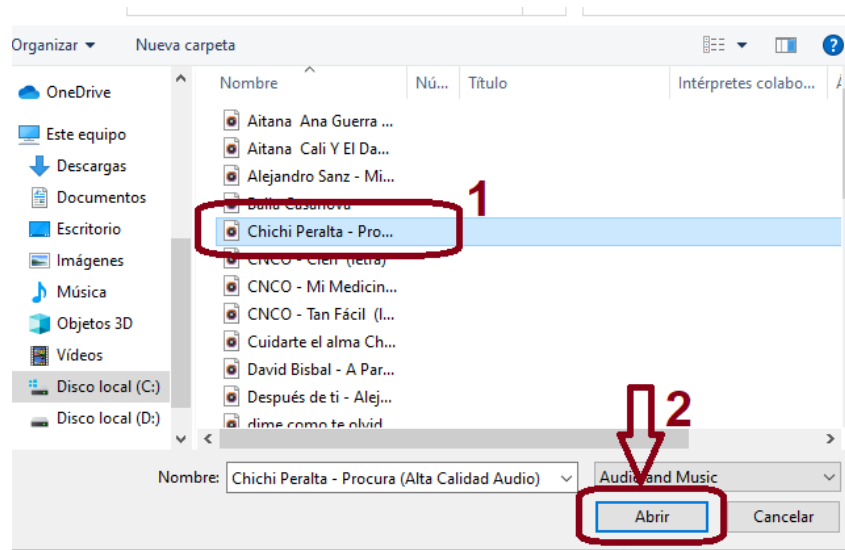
Organizar ▾ Nueva carpeta

OneDrive
Este equipo
Descargas
Documentos
Escritorio
Imágenes
Música
Objetos 3D
Vídeos
Disco local (C:)
Disco local (D:)

| Nombre | Nú... | Título | Intérpretes colabo... |
|---|---|---|---|
| Aitana Ana Guerra ... | | | |
| Aitana Cali Y El Da... | | | |
| Alejandro Sanz - Mi... | | | |
| Bulla Casanova | | | |
| Chichi Peralta - Pro... | | | |
| CNCO - Cien (letra) | | | |
| CNCO - Mi Medicin... | | | |
| CNCO - Tan Fácil (l... | | | |
| Cuidarte el alma Ch... | | | |
| David Bisbal - A Par... | | | |
| Después de ti - Alej... | | | |
| dime como te olvid... | | | |

1

2

Nombre: Chichi Peralta - Procura (Alta Calidad Audio)

Audio and Music

Abrir Cancelar